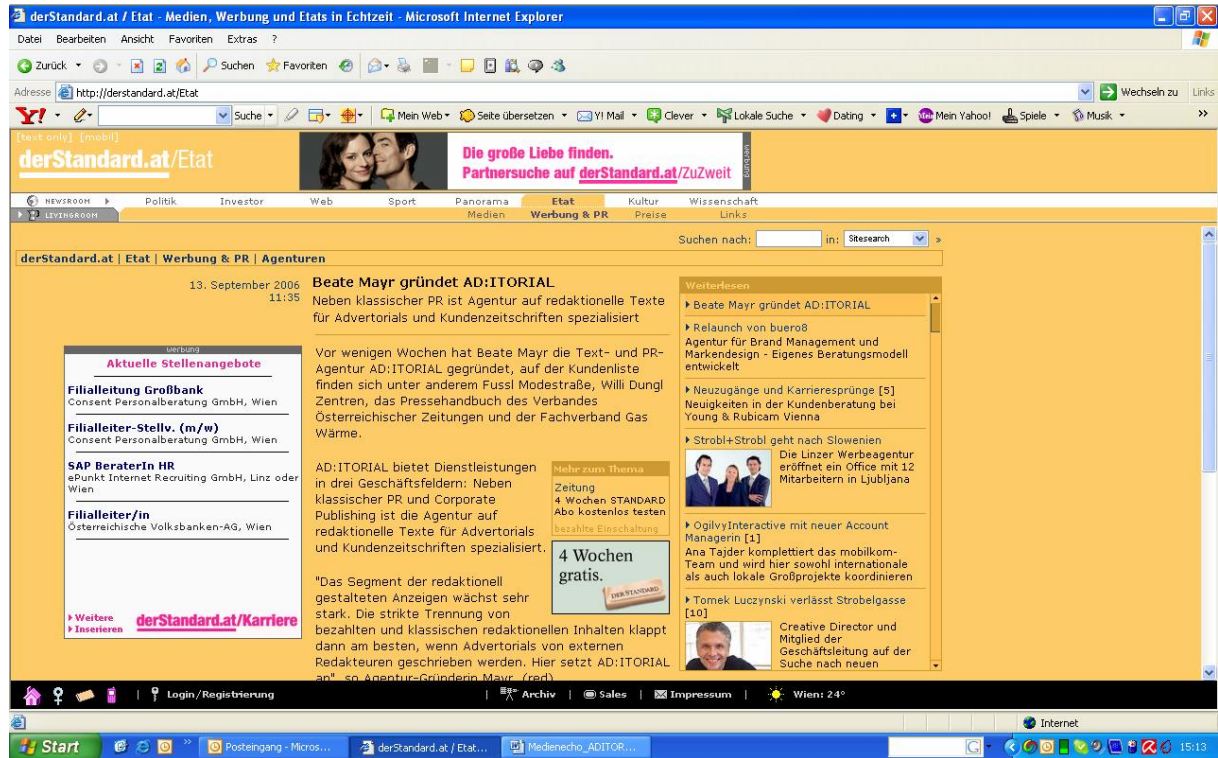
derStandard.at / Etat - Medien, Werbung und Etats in Echtzeit - Microsoft Internet Explorer

Datei Bearbeiten Ansicht Favoriten Extras ?

Zurück Suchen Favoriten

Adresse http://derstandard.at/Etat

Wechseln zu Links

Suche Mein Web Seite übersetzen Y! Mail Clever Lokale Suche Dating Mein Yahoo! Spiele Musik

[text only] [mobil]

derStandard.at/Etat

Die große Liebe finden. Partnersuche auf derStandard.at/ZuZweit

Werbung

NEWSROOM Politik Investor Web Sport Panorama Etat Kultur Wissenschaft

LIVINGROOM Medien Werbung & PR Preise Links

Suchen nach: in: Sitesearch

derStandard.at | Etat | Werbung & PR | Agenturen

13. September 2006 11:35

Beate Mayr gründet AD:ITORIAL

Neben klassischer PR ist Agentur auf redaktionelle Texte für Advertorials und Kundenzeitschriften spezialisiert

Werbung

Aktuelle Stellenangebote

Filialleitung Großbank
Consent Personalberatung GmbH, Wien

Filialleiter-Stellv. (m/w)
Consent Personalberatung GmbH, Wien

SAP BeraterIn HR
ePunkt Internet Recruiting GmbH, Linz oder Wien

Filialleiter/in
Österreichische Volksbanken-AG, Wien

Weitere
Inserieren
derStandard.at/Karriere

Vor wenigen Wochen hat Beate Mayr die Text- und PR-Agentur AD:ITORIAL gegründet, auf der Kundenliste finden sich unter anderem Fussl Modestraße, Willi Dungl Zentren, das Pressehandbuch des Verbandes Österreichischer Zeitungen und der Fachverband Gas Wärme.

AD:ITORIAL bietet Dienstleistungen in drei Geschäftsfeldern: Neben klassischer PR und Corporate Publishing ist die Agentur auf redaktionelle Texte für Advertorials und Kundenzeitschriften spezialisiert.

Mehr zum Thema
Zeitung
4 Wochen STANDARD Abo kostenlos testen
bezahlte Einschaltung
4 Wochen gratis.
DER STANDARD

"Das Segment der redaktionell gestalteten Anzeigen wächst sehr stark. Die strikte Trennung von bezahlten und klassischen redaktionellen Inhalten klappt dann am besten, wenn Advertorials von externen Redakteuren geschrieben werden. Hier setzt AD:ITORIAL an", so Agentur-Gründerin Mayr. (red)

Weiterlesen

Beate Mayr gründet AD:ITORIAL

Relaunch von buero8
Agentur für Brand Management und Markendesign - Eigenes Beratungsmodell entwickelt

Neuzugänge und Karrieresprünge [5]
Neuigkeiten in der Kundenberatung bei Young & Rubicam Vienna

Strobl+Strobl geht nach Slowenien
Die Linzer Werbeagentur eröffnet ein Office mit 12 Mitarbeitern in Ljubljana

OgilvyInteractive mit neuer Account Managerin [1]
Ana Tajder komplettiert das mobilkom-Team und wird hier sowohl internationale als auch lokale Großprojekte koordinieren

Tomek Luczynski verlässt Strobelgasse [10]
Creative Director und Mitglied der Geschäftsleitung auf der Suche nach neuen

Login/Registrierung | Archiv | Sales | Impressum | Wien: 24°

Internet

Start | Posteingang - Micros... | derStandard.at / Etat... | Medienecho_ADITOR... | 15:13